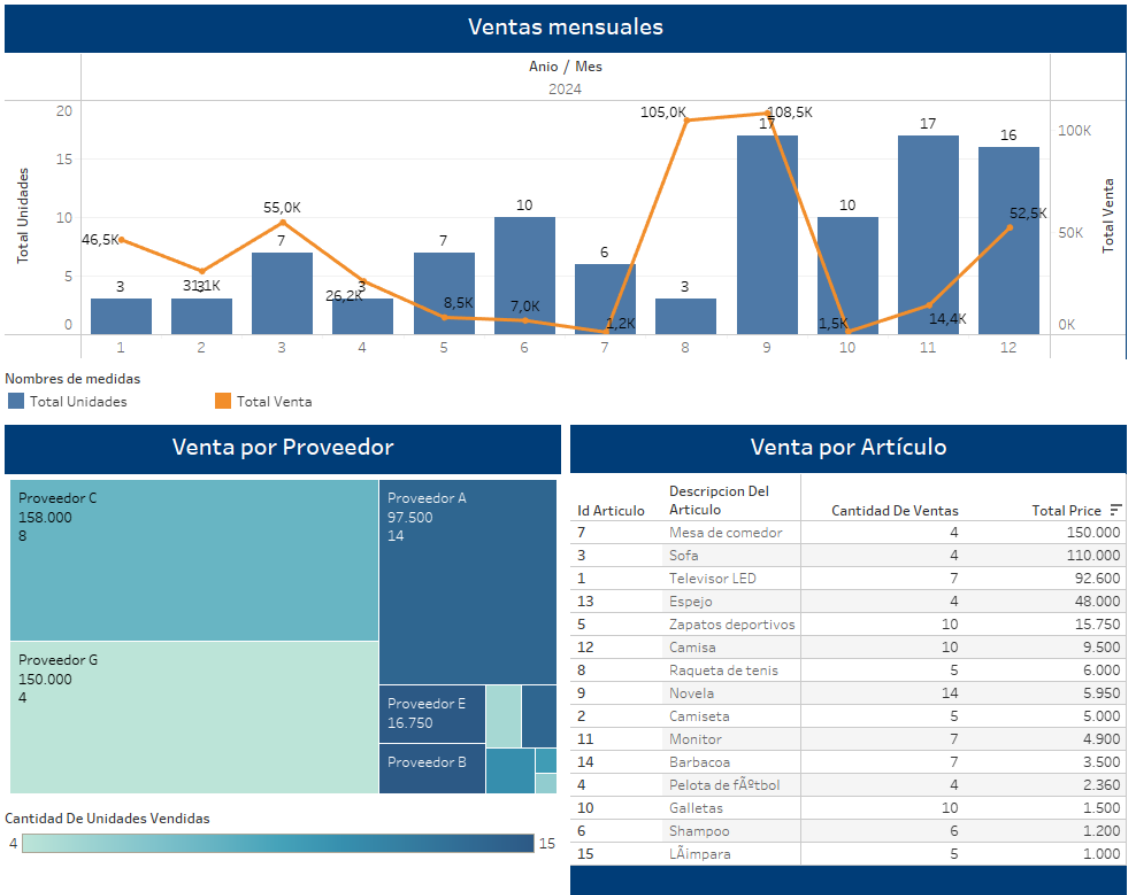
Ventas mensuales

Anio / Mes
2024

Total Unidades
20
15
10
5
0

Total Venta
100K
50K
0K

46,5K
31,1K
55,0K
26,2K
8,5K
7,0K
1,2K
105,0K
108,5K
1,5K
14,4K
52,5K

3
3
7
3
7
10
6
3
17
10
17
16

1 2 3 4 5 6 7 8 9 10 11 12

Nombres de medidas
Total Unidades
Total Venta

Venta por Proveedor

Proveedor C
158.000
8

Proveedor A
97.500
14

Proveedor G
150.000
4

Proveedor E
16.750

Proveedor B

Cantidad De Unidades Vendidas
4
15

Venta por Artículo

| Id Articulo | Descripcion Del Articulo | Cantidad De Ventas | Total Price |
|---|---|---|---|
| 7 | Mesa de comedor | 4 | 150.000 |
| 3 | Sofa | 4 | 110.000 |
| 1 | Televisor LED | 7 | 92.600 |
| 13 | Espejo | 4 | 48.000 |
| 5 | Zapatos deportivos | 10 | 15.750 |
| 12 | Camisa | 10 | 9.500 |
| 8 | Raqueta de tenis | 5 | 6.000 |
| 9 | Novela | 14 | 5.950 |
| 2 | Camiseta | 5 | 5.000 |
| 11 | Monitor | 7 | 4.900 |
| 14 | Barbacoa | 7 | 3.500 |
| 4 | Pelota de fÃºtbol | 4 | 2.360 |
| 10 | Galletas | 10 | 1.500 |
| 6 | Shampoo | 6 | 1.200 |
| 15 | LÃ¡mpara | 5 | 1.000 |